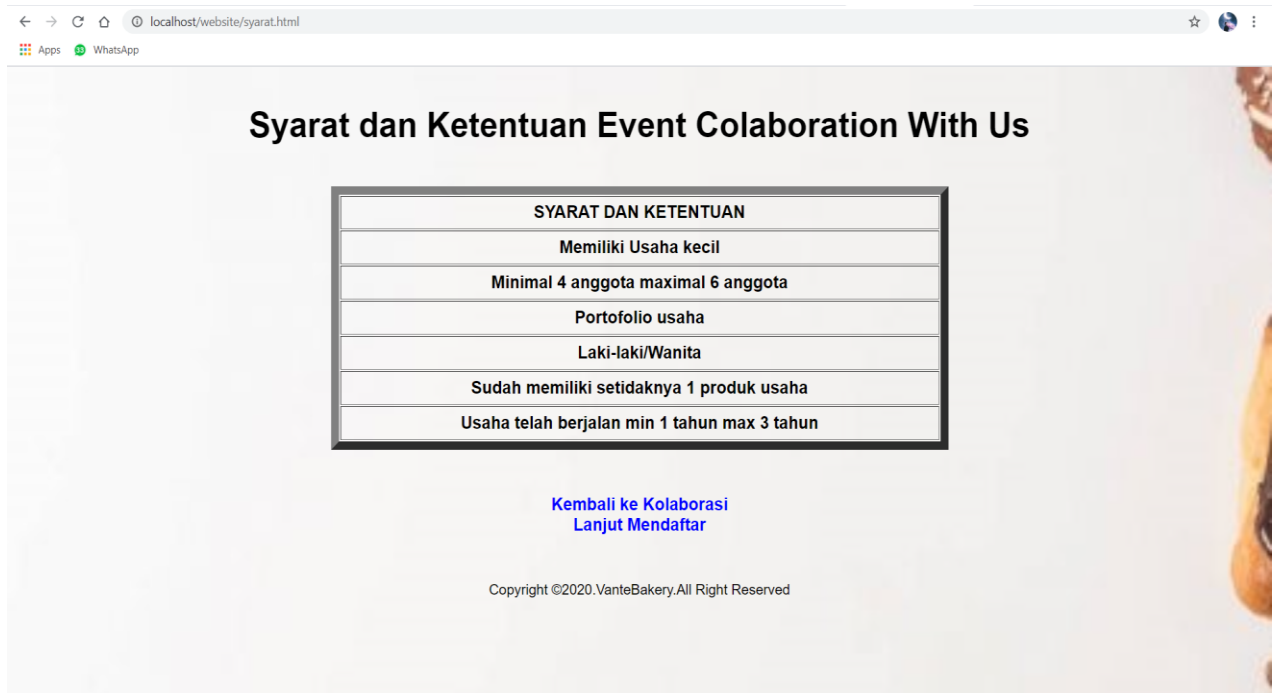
localhost/website/syarat.html

Apps WhatsApp

Syarat dan Ketentuan Event Colaboration With Us

| SYARAT DAN KETENTUAN |
|---|
| Memiliki Usaha kecil |
| Minimal 4 anggota maximal 6 anggota |
| Portofolio usaha |
| Laki-laki/Wanita |
| Sudah memiliki setidaknya 1 produk usaha |
| Usaha telah berjalan min 1 tahun max 3 tahun |

Kembali ke Kolaborasi
Lanjut Mendaftar

Copyright ©2020.VanteBakery.All Right Reserved